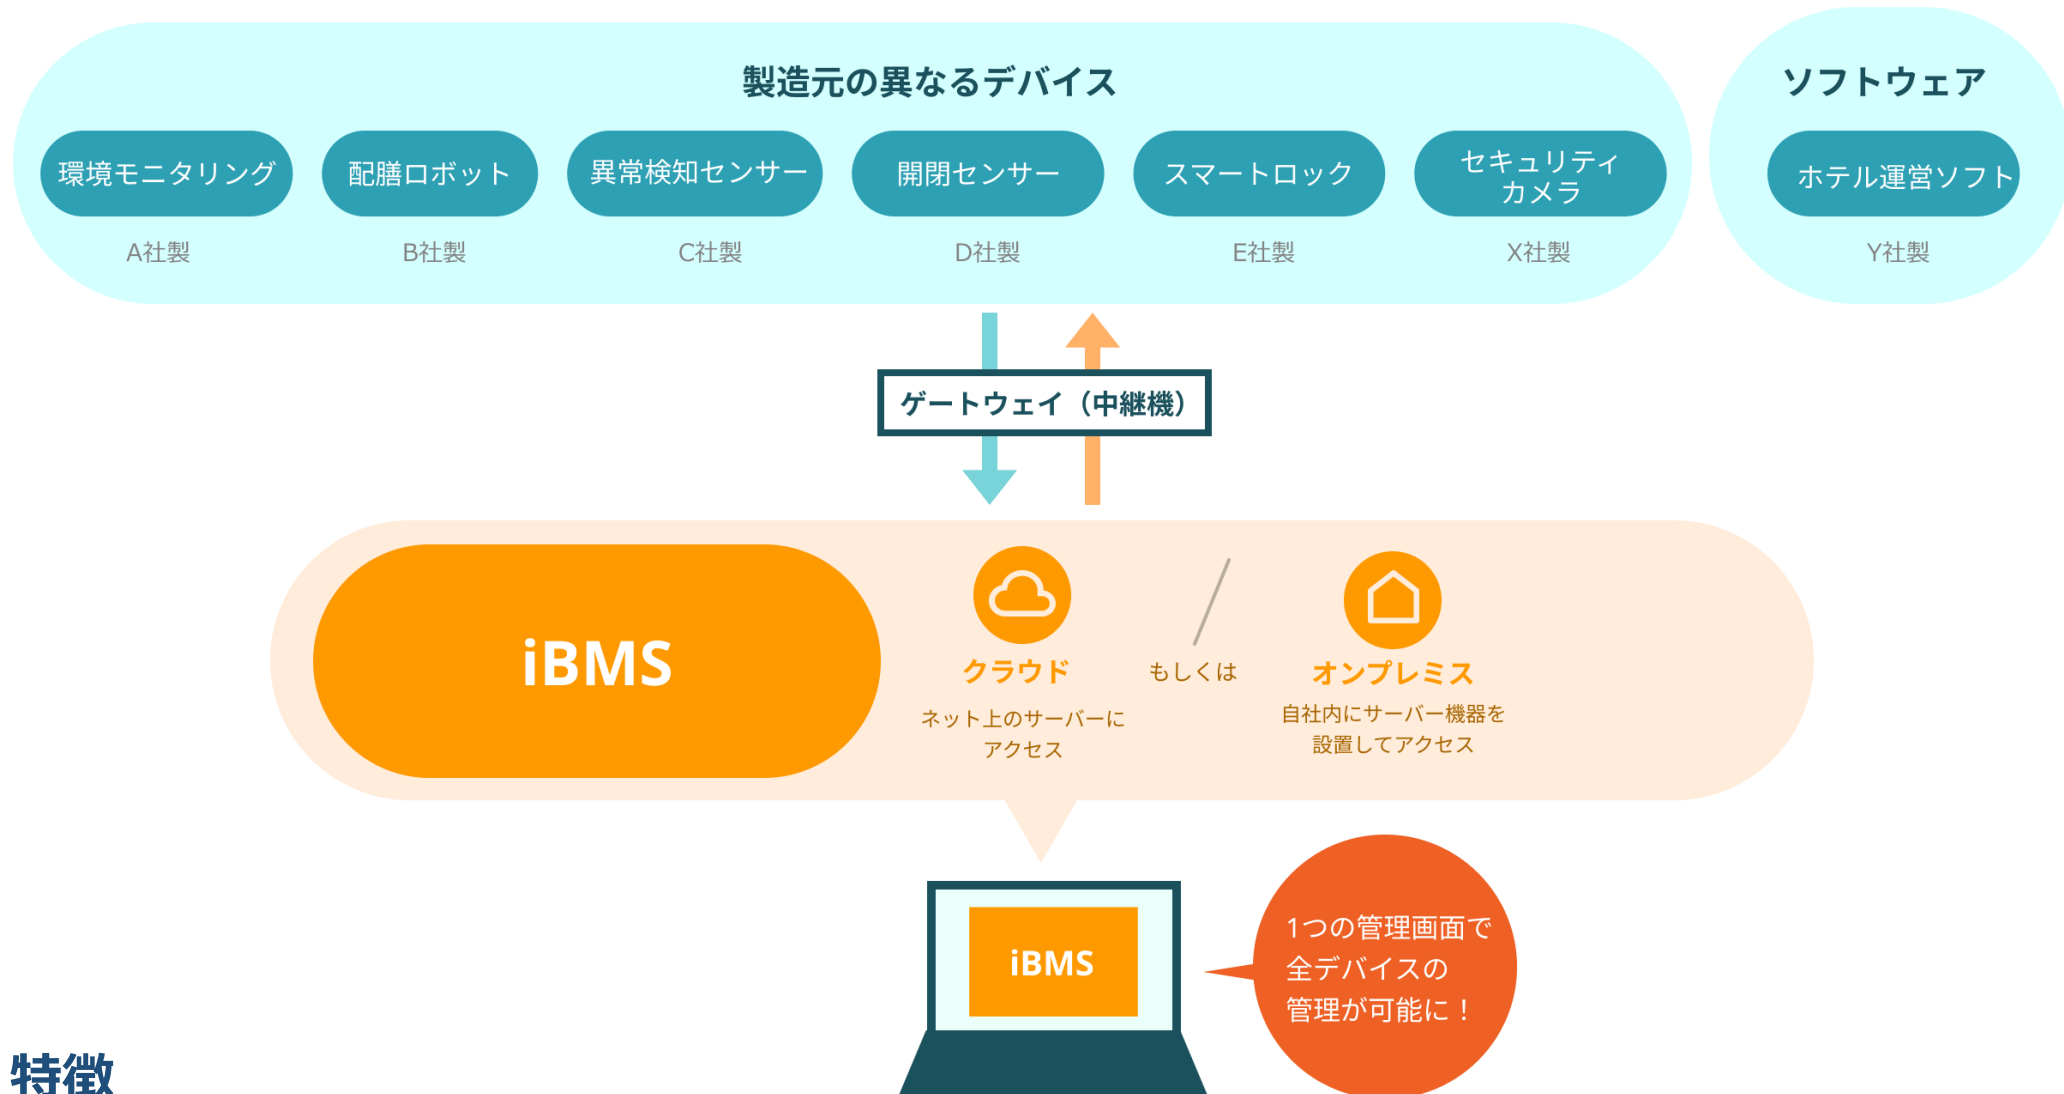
製造元の異なるデバイス

環境モニタリング
A社製

配膳ロボット
B社製

異常検知センサー
C社製

開閉センサー
D社製

スマートロック
E社製

セキュリティカメラ
X社製

ソフトウェア

ホテル運営ソフト
Y社製

ゲートウェイ（中継機）

iBMS

クラウド
ネット上のサーバーにアクセス

もしくは

オンプレミス
自社内にサーバー機器を設置してアクセス

iBMS

1つの管理画面で全デバイスの管理が可能に！

特徴